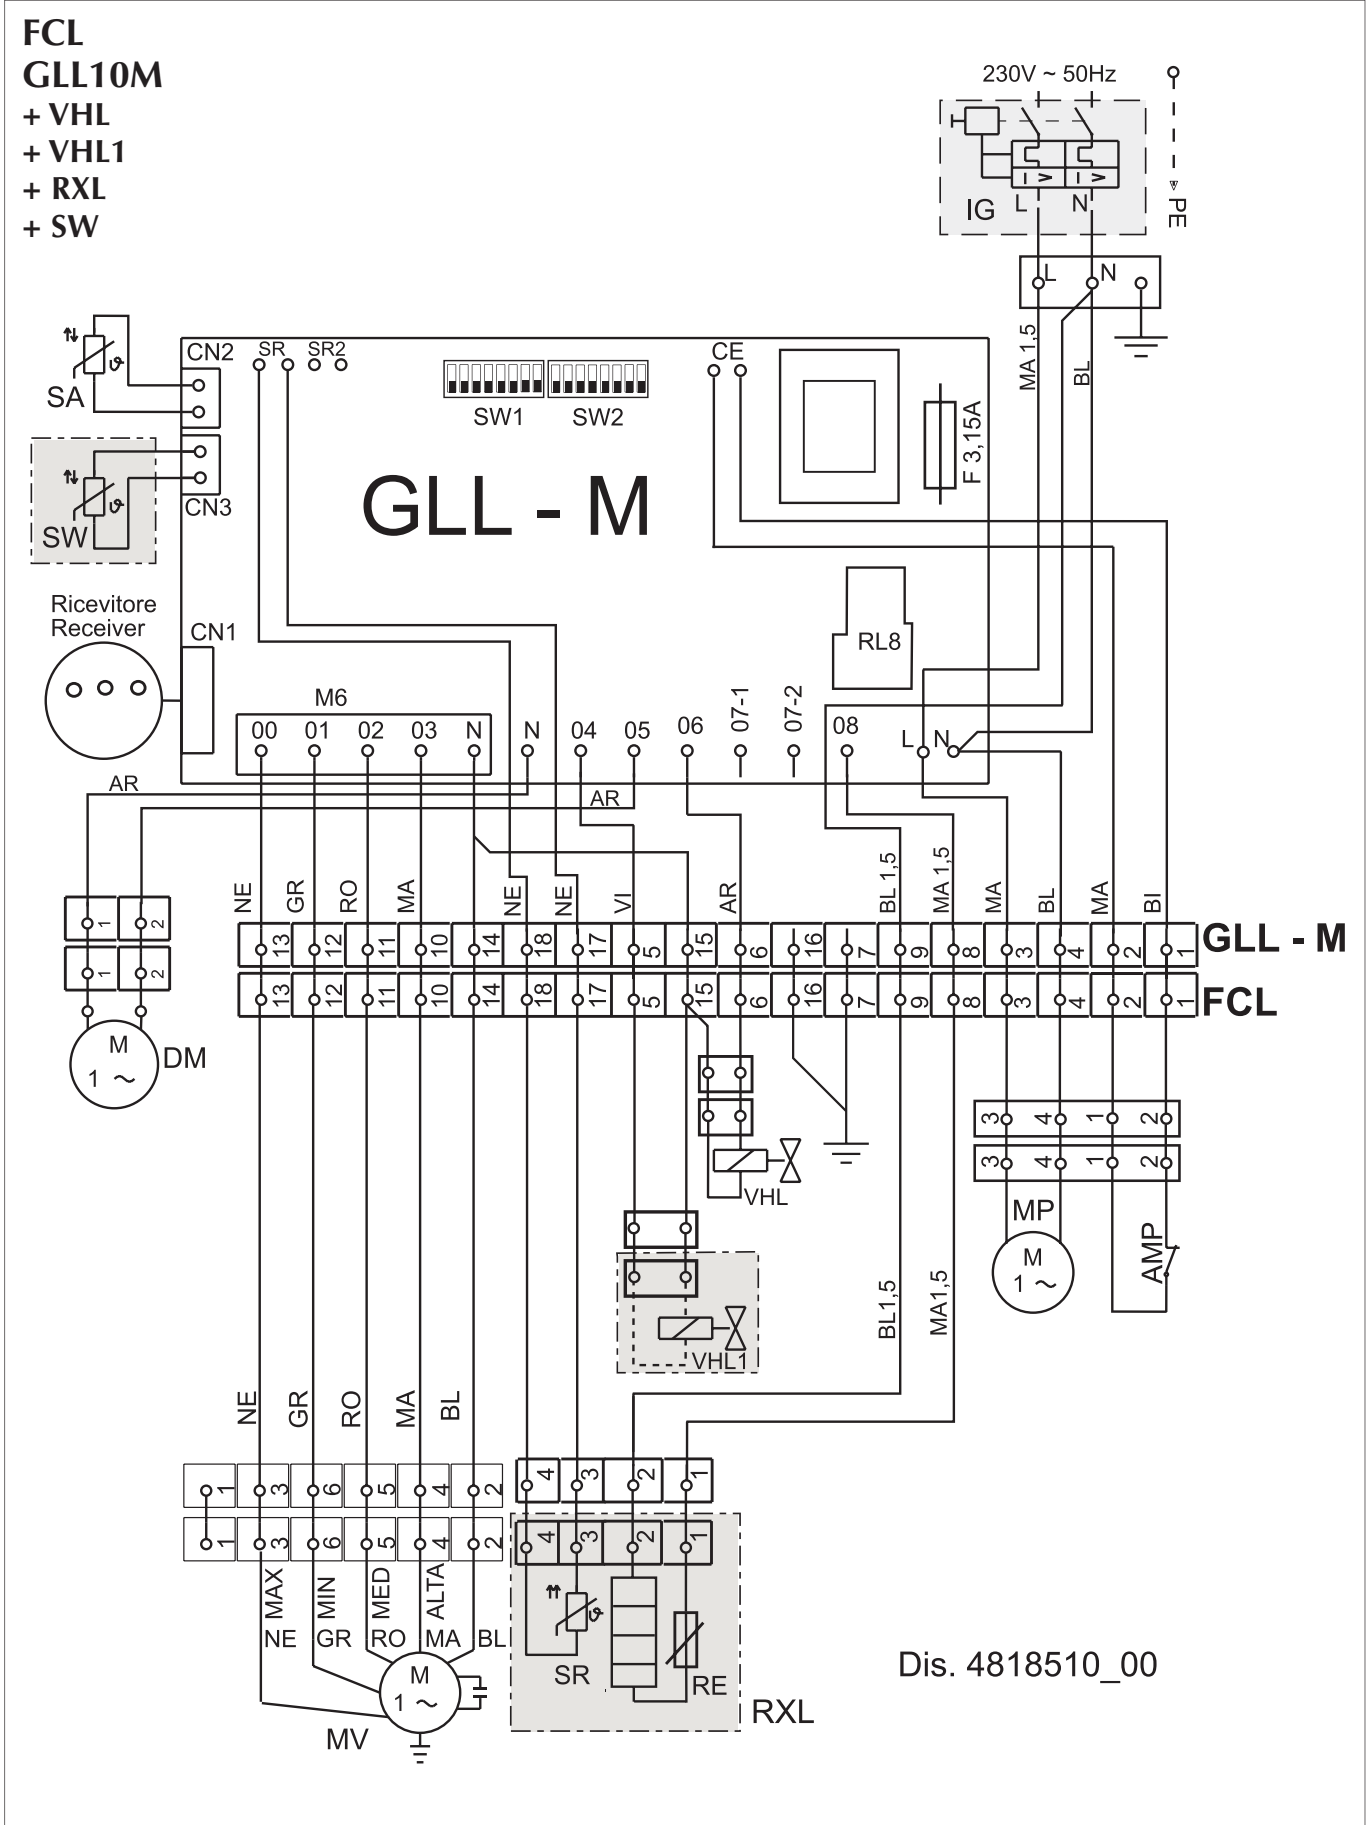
FCL
GLL10M
+ VHL
+ VHL1
+ RXL
+ SW

230V ~ 50Hz
IG L N
PE
L N
MA 1,5
BL

CN2 SR SR2
SA
CN3
SW
SW1 SW2
CE
F 3,15A
GLL - M
RL8
Ricevitore
Receiver
CN1
M6
00 01 02 03 N N 04 05 06 07-1 07-2 08 L N
AR
AR
DM
M 1 ~

NE GR RO MA NE NE VI AR BL 1,5 MA 1,5 MA BL MA BI
13 12 11 10 14 18 17 5 15 6 16 7 9 8 3 4 2 1 GLL - M
13 12 11 10 14 18 17 5 15 6 16 7 9 8 3 4 2 1 FCL

VHL
3 4 1 2
3 4 1 2
MP
M 1 ~
AMP
VHL1
BL1,5
MA1,5
NE GR RO MA BL
1 3 6 5 4 2
1 3 6 5 4 2
MAX MIN MED ALTA
NE GR RO MA BL
M 1 ~
MV
4 3 2 1
4 3 2 1
SR
RE
RXL
Dis. 4818510_00